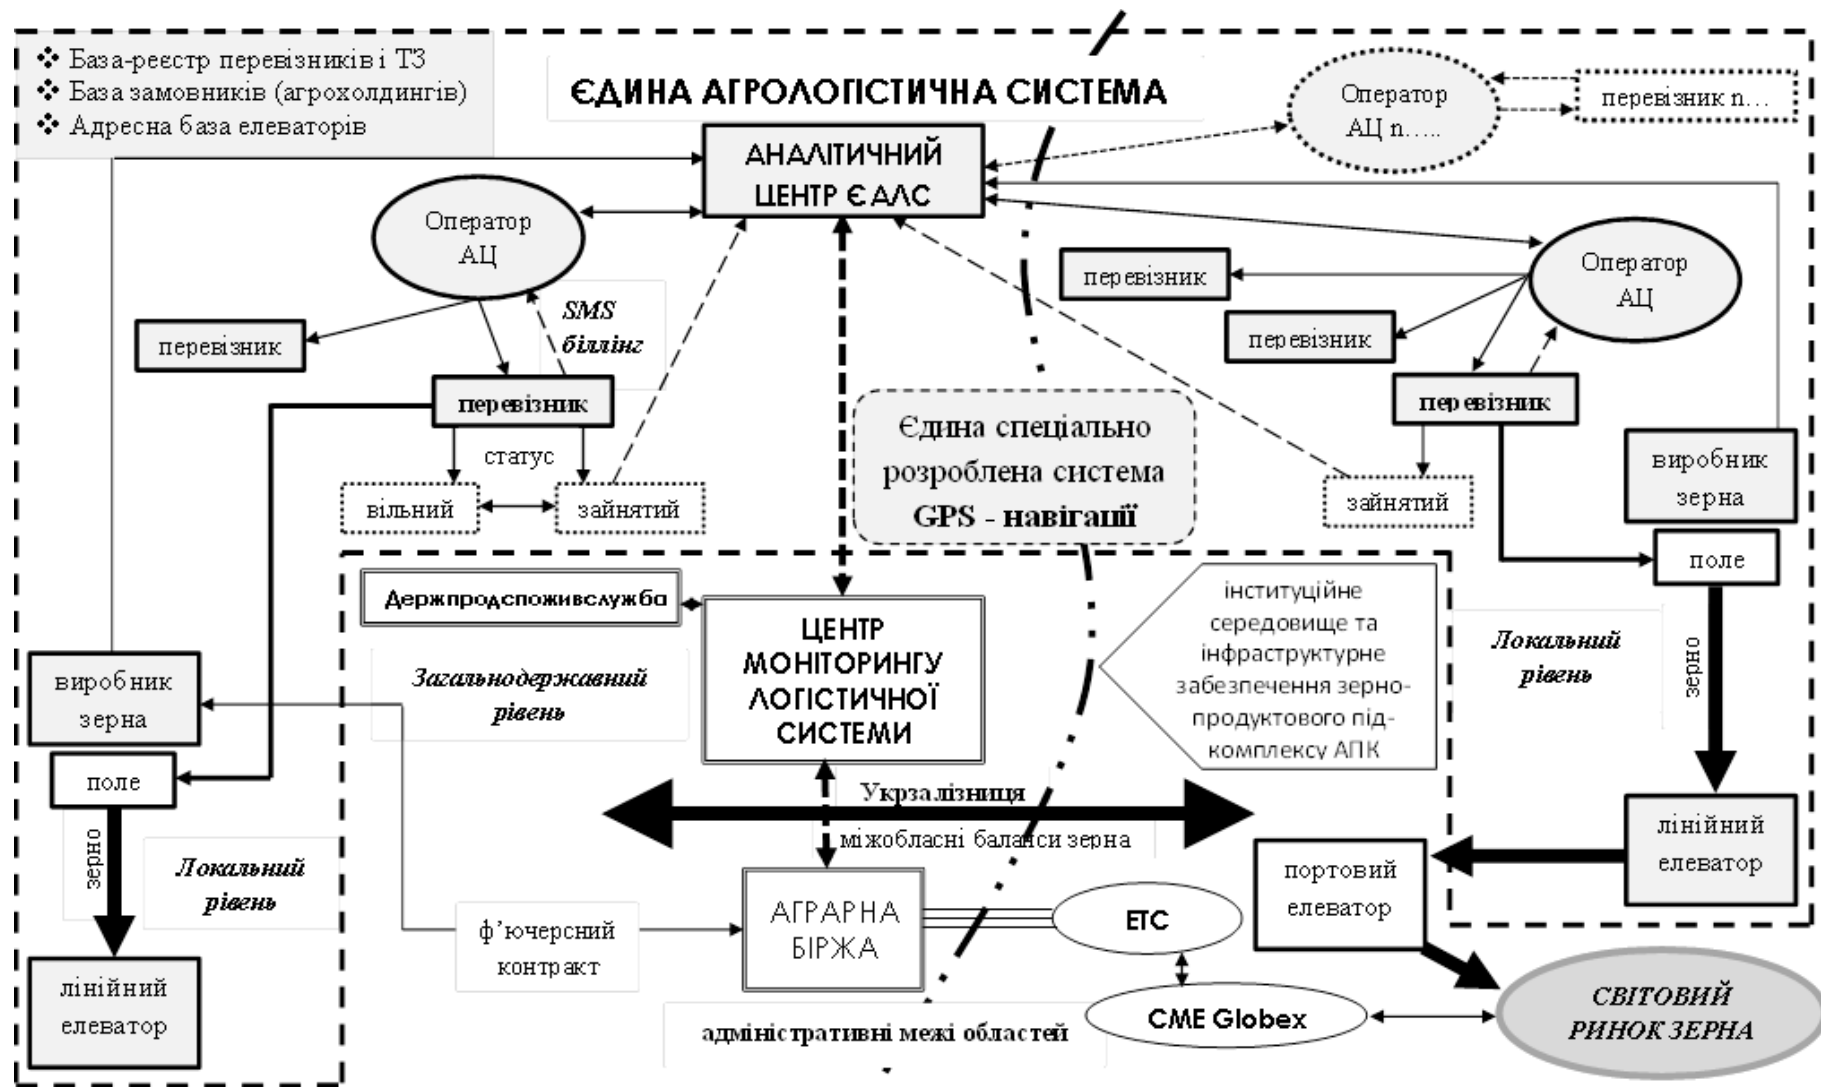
❖ База-реєстр перевізників і ТЗ
❖ База замовників (агрохолдингів)
❖ Адресна база елеваторів

ЄДИНА АГРОЛОГІСТИЧНА СИСТЕМА

Оператор АЦ n…..

перевізник n…

АНАЛІТИЧНИЙ ЦЕНТР ЄАЛС

Оператор АЦ

SMS біллінг

перевізник

перевізник

статус

вільний

зайнятий

Оператор АЦ

перевізник

перевізник

перевізник

зайнятий

виробник зерна

поле

Єдина спеціально розроблена система GPS - навігації

Держпродспоживслужба

ЦЕНТР МОНІТОРИНГУ ЛОГІСТИЧНОЇ СИСТЕМИ

Загальнодержавний рівень

інституційне середовище та інфраструктурне забезпечення зерно-продуктового під-комплексу АПК

Локальний рівень

зерно

виробник зерна

поле

зерно

Локальний рівень

лінійний елеватор

Укрзалізниця

міжобласні баланси зерна

ф'ючерсний контракт

АГРАРНА БІРЖА

ETC

CME Globex

адміністративні межі областей

портовий елеватор

лінійний елеватор

СВІТОВИЙ РИНОК ЗЕРНА